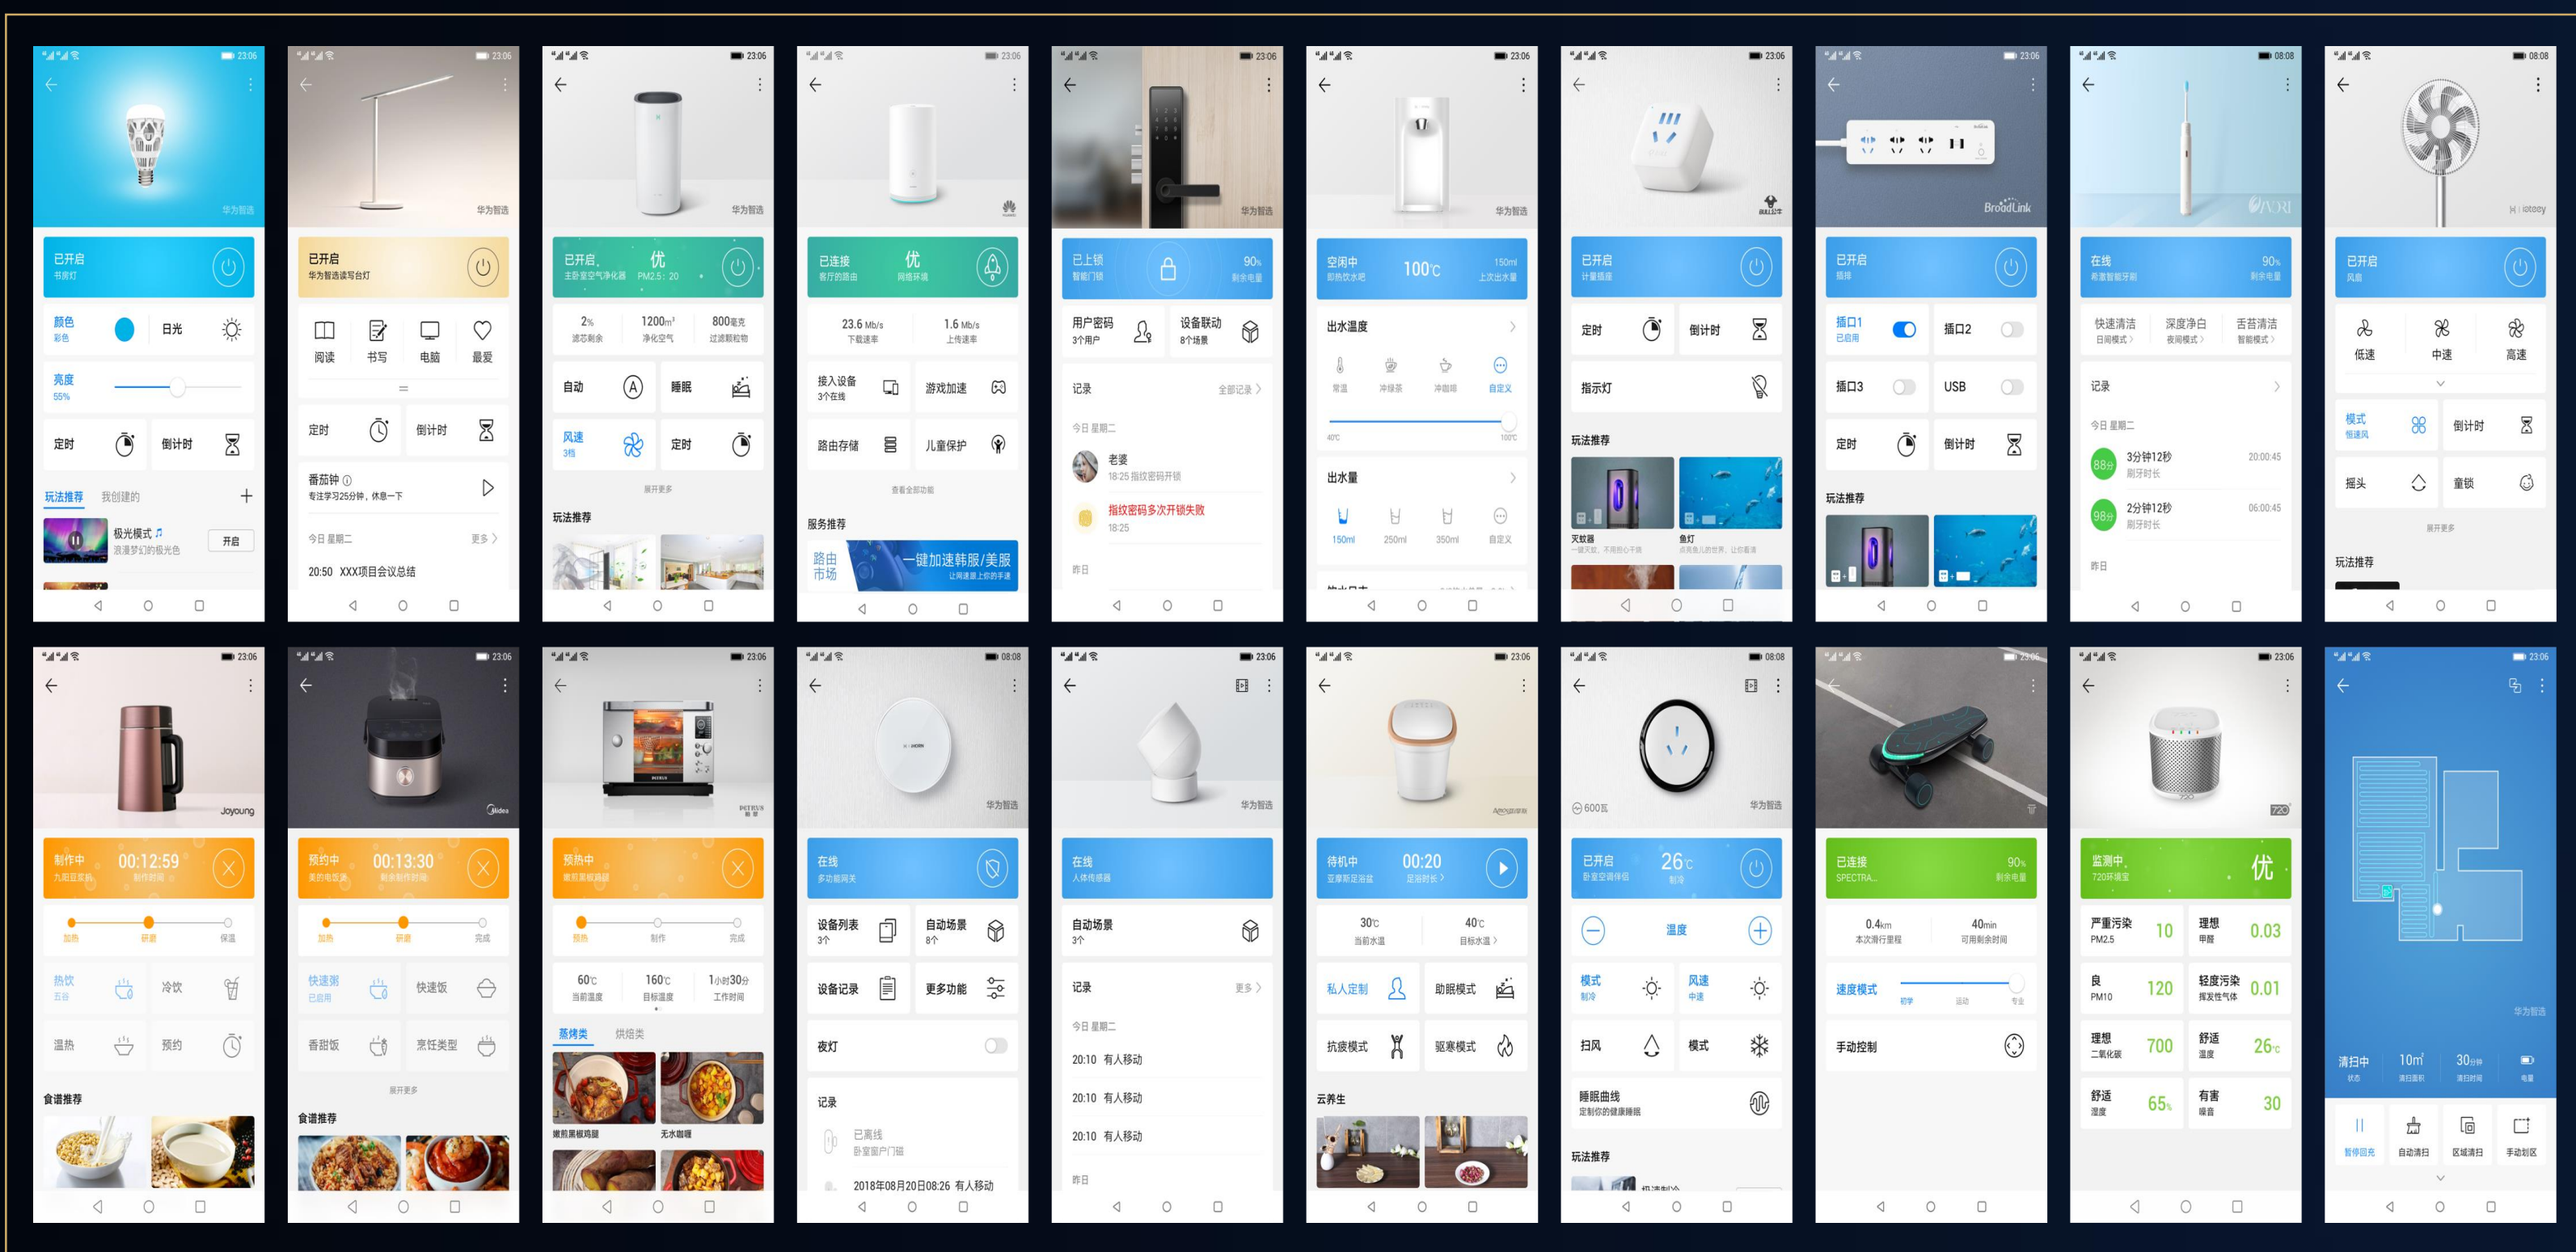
23:06
华为智选
已开启
书房灯
颜色
彩色
日光
亮度
55%
定时
倒计时
玩法推荐 我创建的
极光模式
浪漫梦幻的极光色
开启

23:06
华为智选
已开启
华为智选读写台灯
阅读 书写 电脑 最爱
定时
倒计时
番茄钟
专注学习25分钟，休息一下
今日 星期二
更多
20:50 XXX项目会议总结

23:06
华为智选
已开启，优
主卧室空气净化器 PM2.5：20
2%
滤芯剩余
1200m³
净化空气
800毫克
过滤颗粒物
自动
睡眠
风速
3档
定时
展开更多
玩法推荐

23:06
已连接 优
客厅的路由 网络环境
23.6 Mb/s
下载速率
1.6 Mb/s
上传速率
接入设备
3个在线
游戏加速
路由存储
儿童保护
查看全部功能
服务推荐
路由市场
一键加速韩服/美服

23:06
华为智选
已上锁
智能门锁
90%
剩余电量
用户密码
3个用户
设备联动
8个场景
记录
全部记录
今日 星期二
老婆
18:25 指纹密码开锁
指纹密码多次开锁失败
18:25
昨日

23:06
华为智选
空闲中
即热饮水吧
100℃
150ml
上次出水量
出水温度
常温 冲绿茶 冲咖啡 自定义
40℃ 100℃
出水量
150ml 250ml 350ml 自定义

23:06
已开启
计量插座
定时
倒计时
指示灯
玩法推荐
灭蚊器
鱼灯

23:06
BroadLink
已开启
插排
插口1
已启用
插口2
插口3
USB
定时
倒计时
玩法推荐

08:08
在线
希爱智能牙刷
90%
剩余电量
快速清洁
日间模式
深度净白
夜间模式
舌苔清洁
智能模式
记录
今日 星期二
88分
3分钟12秒
刷牙时长
20:00:45
98分
2分钟12秒
刷牙时长
06:00:45
昨日

08:08
已开启
风扇
低速 中速 高速
模式
倒计时
摇头
童锁
展开更多
玩法推荐

23:06
Joyoung
制作中
九阳豆浆机
00:12:59
制作时间
加热 研磨 保温
热饮
冷饮
温热
预约
食谱推荐

23:06
Midea
预约中
美的电饭煲
00:13:30
剩余制作时间
加热 研磨 完成
快速粥
已启用
快速饭
香甜饭
烹饪类型
展开更多
食谱推荐

23:06
预热中
预热 制作 完成
60℃
当前温度
160℃
目标温度
1小时30分
工作时间
蒸烤类 烘焙类
无水咖喱

08:08
华为智选
在线
多功能网关
设备列表
3个
自动场景
8个
设备记录
更多功能
夜灯
记录
已离线
卧室窗户门磁
2018年08月20日08:26 有人移动

23:06
华为智选
在线
人体传感器
自动场景
3个
记录
更多
今日 星期二
20:10 有人移动
20:10 有人移动
20:10 有人移动
昨日

23:06
待机中
00:20
30℃
当前水温
40℃
目标水温
私人定制
助眠模式
抗疲模式
驱寒模式
云养生

08:08
华为智选
600瓦
已开启
卧室空调伴侣
26℃
制冷
温度
模式
制冷
风速
中速
扫风
模式
睡眠曲线
定制你的健康睡眠
玩法推荐

23:06
已连接
SPECTRA
90%
剩余电量
0.4km
本次滑行里程
40min
可用剩余时间
速度模式
手动控制

23:06
监测中
720环境宝
优
严重污染
PM2.5
10
理想
甲醛
0.03
良
PM10
120
轻度污染
挥发性气体
0.01
理想
二氧化碳
700
舒适
温度
26℃
舒适
湿度
65%
有害
噪音
30

23:06
华为智选
清扫中
状态
10m²
清扫面积
30分钟
清扫时间
电量
暂停回充
自动清扫
区域清扫
手动划区